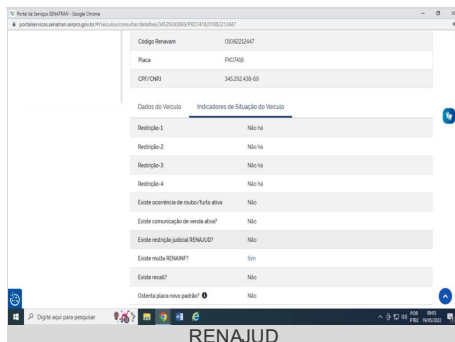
Portal de Serviços DENATRAN - Google Chrome
portalservicos.senatran.serpro.gov.br/#/veiculos/consultar/detalhes/345292438/PXO7418/00382212447

| Código Renavam | 00382212447 |
|---|---|
| Placa | PXO7418 |
| CPF/CNPJ | 345.292.438-60 |

Dados do Veículo | Indicadores de Situação do Veículo

| Restrição-1: | Não há |
|---|---|
| Restrição-2: | Não há |
| Restrição-3: | Não há |
| Restrição-4: | Não há |
| Existe ocorrência de roubo/furto ativa: | Não |
| Existe comunicação de venda ativa? | Não |
| Existe restrição judicial RENAJUD? | Não |
| Existe multa RENAINF? | Sim |
| Existe recall? | Não |
| Ostenta placa novo padrão? | Não |

Digite aqui para pesquisar

POR PTB2 18/05/2022

RENAJUD